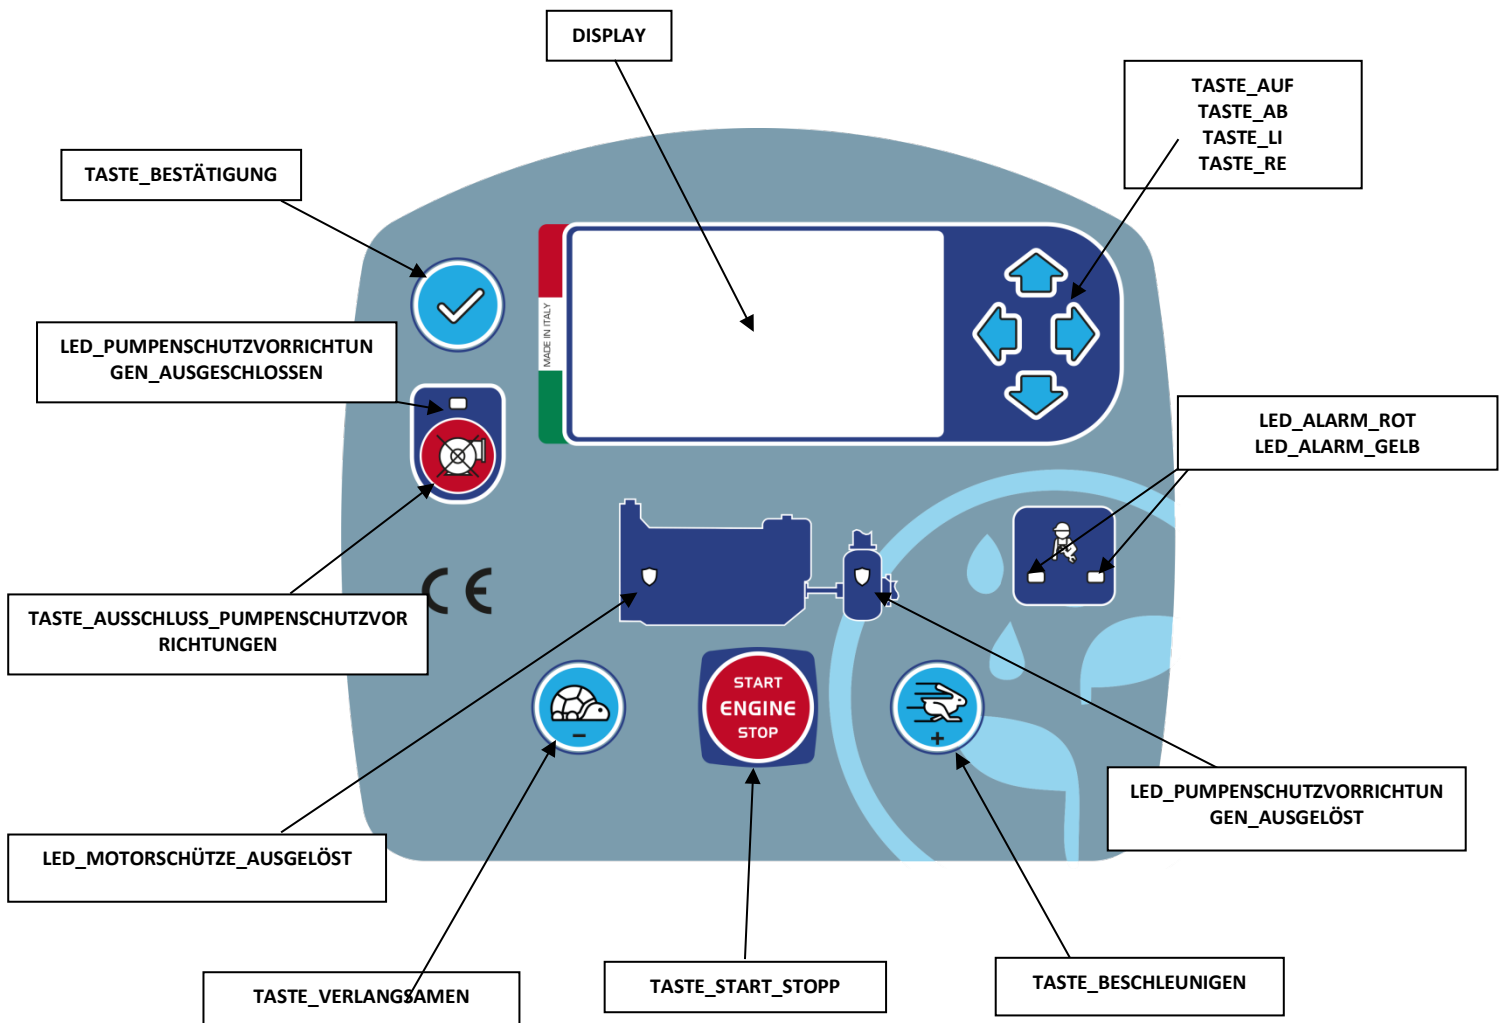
DISPLAY

TASTE_AUF
TASTE_AB
TASTE_LI
TASTE_RE

TASTE_BESTÄTIGUNG

LED_PUMPENSCHUTZVORRICHTUNGEN_AUSGESCHLOSSEN

MADE IN ITALY

LED_ALARM_ROT
LED_ALARM_GELB

TASTE_AUSSCHLUSS_PUMPENSCHUTZVORRICHTUNGEN

CE

START
ENGINE
STOP

−

+

LED_PUMPENSCHUTZVORRICHTUNGEN_AUSGELÖST

LED_MOTORSCHÜTZE_AUSGELÖST

TASTE_VERLANGSAMEN

TASTE_START_STOPP

TASTE_BESCHLEUNIGEN